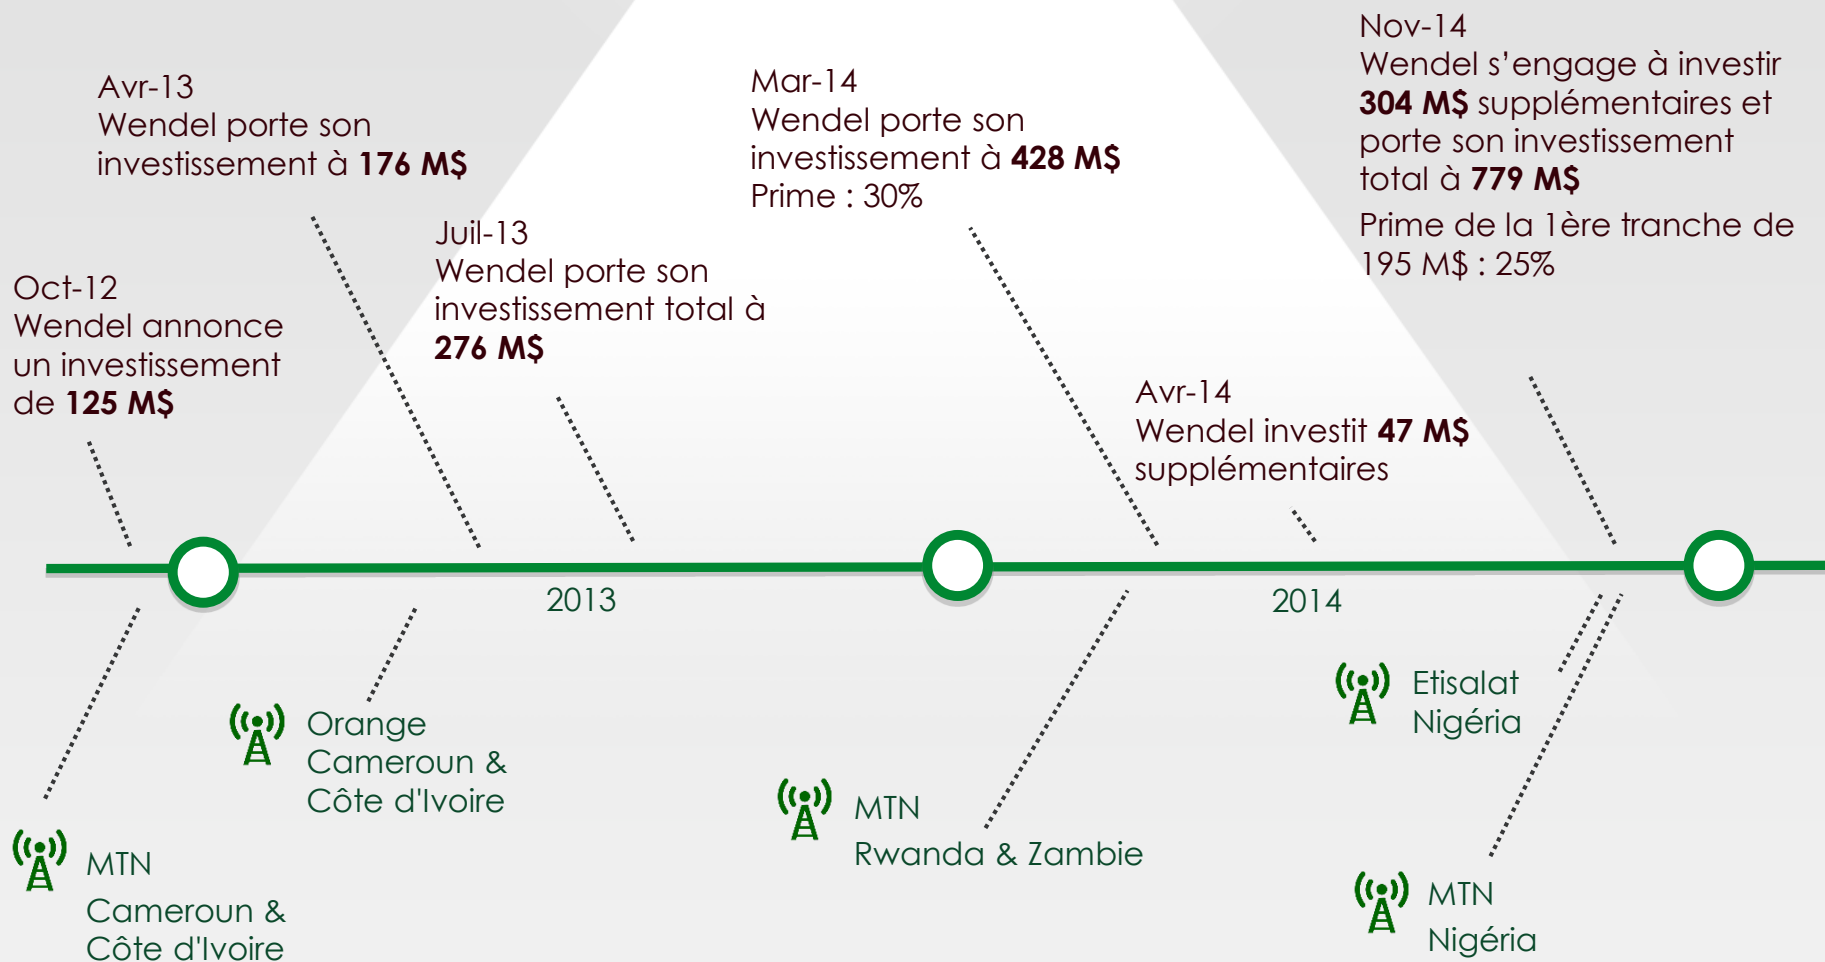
Avr-13
Wendel porte son investissement à **176 M$**

Oct-12
Wendel annonce un investissement de **125 M$**

Juil-13
Wendel porte son investissement total à **276 M$**

Mar-14
Wendel porte son investissement à **428 M$**
Prime : 30%

Avr-14
Wendel investit **47 M$** supplémentaires

Nov-14
Wendel s'engage à investir **304 M$** supplémentaires et porte son investissement total à **779 M$**
Prime de la 1ère tranche de 195 M$ : 25%

2013

2014

MTN
Cameroun & Côte d'Ivoire

Orange
Cameroun & Côte d'Ivoire

MTN
Rwanda & Zambie

Etisalat
Nigéria

MTN
Nigéria